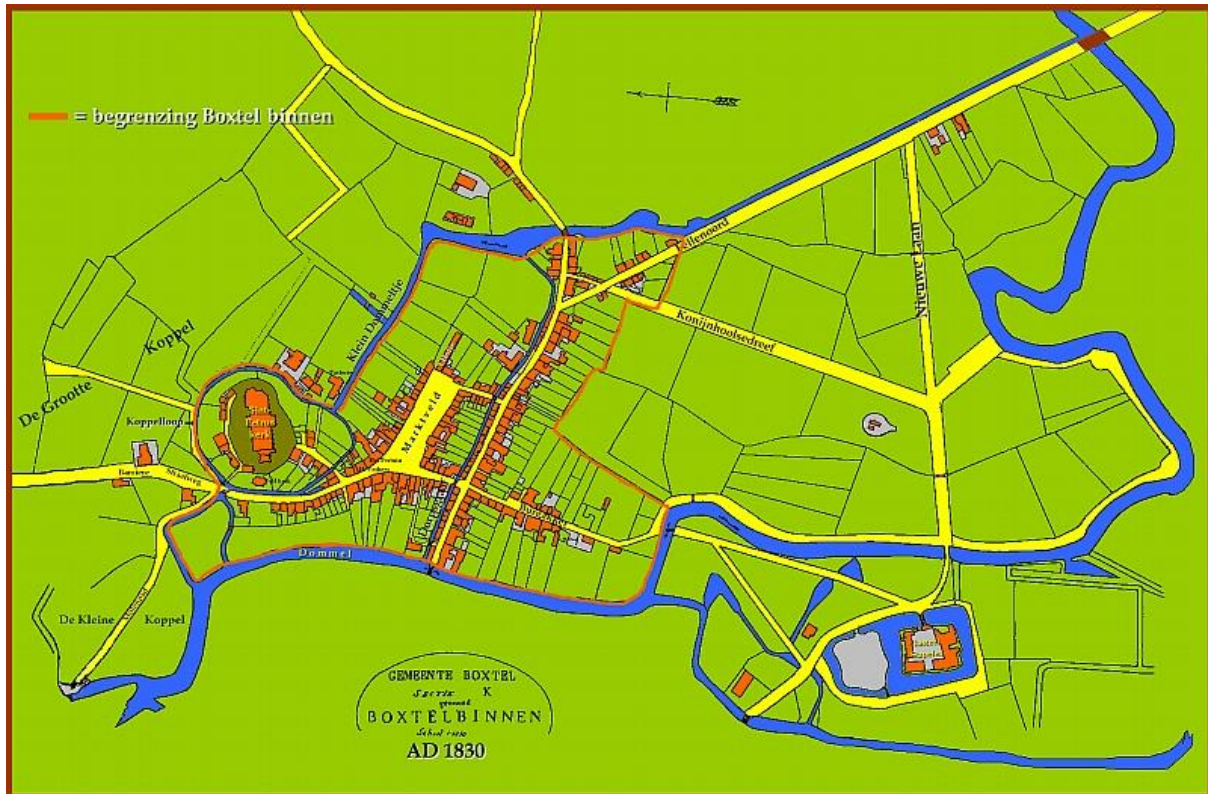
= begrenzing Boxtel binnen

Koppel

De Grootte

Koppelloop

Slot Stapelen

Klein Dommeltje

Marktveld

Dommel

De Kleine

Koppel

Konijnhoolsedreef

Nieuwe Laan

Kasteel Stapelen

GEMEENTE BOXTEL
Sectie K
genaamd
BOXTELBINNEN
Schaal 1:2500

AD 1830